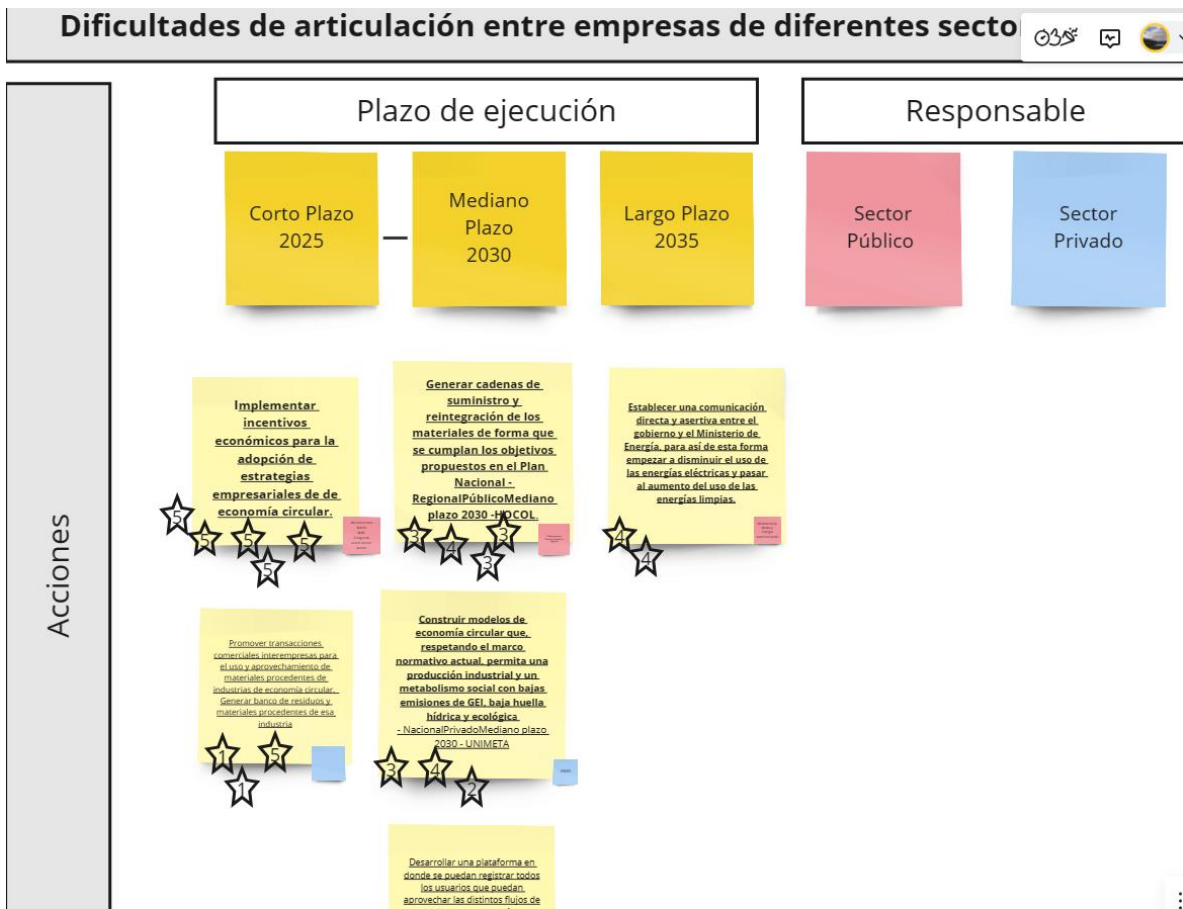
Dificultades de articulación entre empresas de diferentes secto

Plazo de ejecución

Responsable

Corto Plazo 2025

Mediano Plazo 2030

Largo Plazo 2035

Sector Público

Sector Privado

Acciones

Implementar incentivos económicos para la adopción de estrategias empresariales de de economía circular.

5 5 5 5 5

Generar cadenas de suministro y reintegración de los materiales de forma que se cumplan los objetivos propuestos en el Plan Nacional - RegionalPúblicoMediano plazo 2030 -HOCOL.

3 4 3 3

Establecer una comunicación directa y asertiva entre el gobierno y el Ministerio de Energía, para así de esta forma empezar a disminuir el uso de las energías eléctricas y pasar al aumento del uso de las energías limpias.

4 4

Promover transacciones comerciales interempresas para el uso y aprovechamiento de materiales procedentes de industrias de economía circular. Generar banco de residuos y materiales procedentes de esa industria

1 5 1

Construir modelos de economía circular que, respetando el marco normativo actual, permita una producción industrial y un metabolismo social con bajas emisiones de GEI, baja huella hídrica y ecológica - NacionalPrivadoMediano plazo 2030 - UNIMETA

3 4 2

Desarrollar una plataforma en donde se puedan registrar todos los usuarios que puedan aprovechar las distintos flujos de